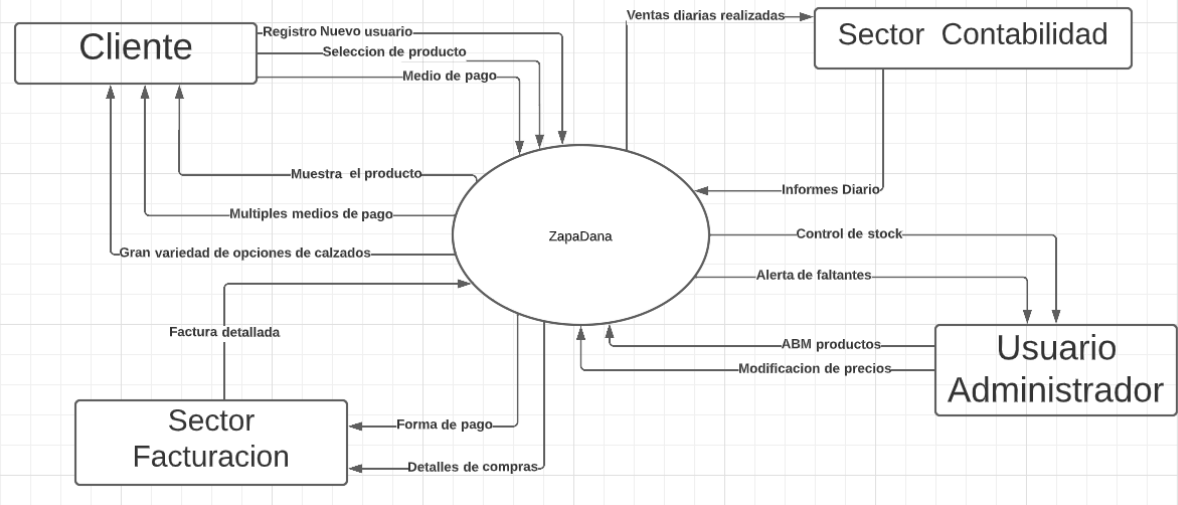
Cliente

Registro Nuevo usuario

Seleccion de producto

Medio de pago

Ventas diarias realizadas

Sector Contabilidad

Muestra el producto

Multiples medios de pago

Gran variedad de opciones de calzados

Informes Diario

ZapaDana

Control de stock

Alerta de faltantes

Factura detallada

ABM productos

Modificacion de precios

Usuario Administrador

Sector Facturacion

Forma de pago

Detalles de compras